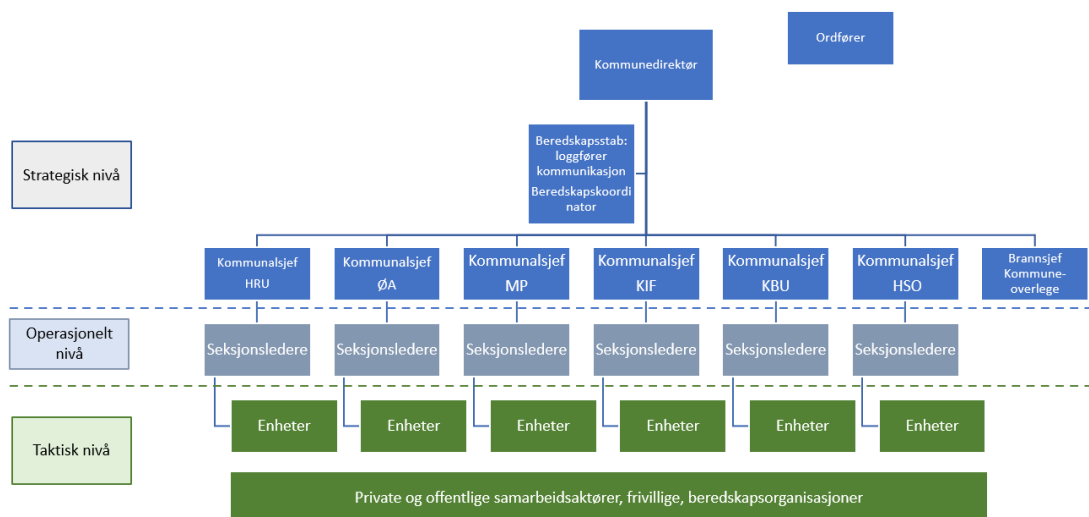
Ordfører

Kommunedirektør

Strategisk nivå

Beredskapsstab: loggfører kommunikasjon

Beredskapskoordinator

Kommunalsjef HRU

Kommunalsjef ØA

Kommunalsjef MP

Kommunalsjef KIF

Kommunalsjef KBU

Kommunalsjef HSO

Brannsjef Kommuneoverlege

Operasjonelt nivå

Seksjonsledere

Seksjonsledere

Seksjonsledere

Seksjonsledere

Seksjonsledere

Seksjonsledere

Taktisk nivå

Enheter

Enheter

Enheter

Enheter

Enheter

Enheter

Private og offentlige samarbeidsaktører, frivillige, beredskapsorganisasjoner